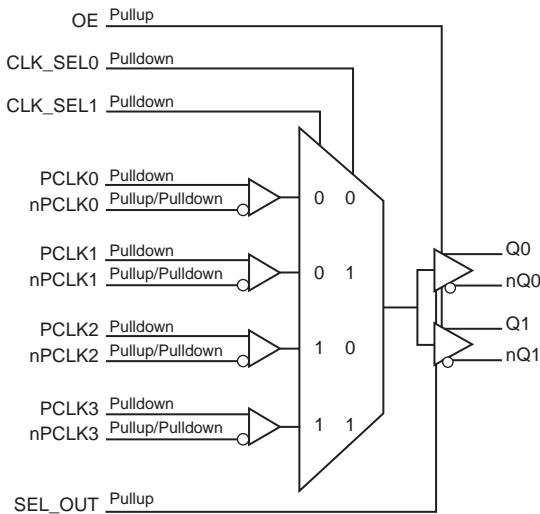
OE Pullup
CLK_SEL0 Pulldown
CLK_SEL1 Pulldown
PCLK0 Pulldown
nPCLK0 Pullup/Pulldown
0 0
PCLK1 Pulldown
nPCLK1 Pullup/Pulldown
0 1
PCLK2 Pulldown
nPCLK2 Pullup/Pulldown
1 0
PCLK3 Pulldown
nPCLK3 Pullup/Pulldown
1 1
Q0
nQ0
Q1
nQ1
SEL_OUT Pullup